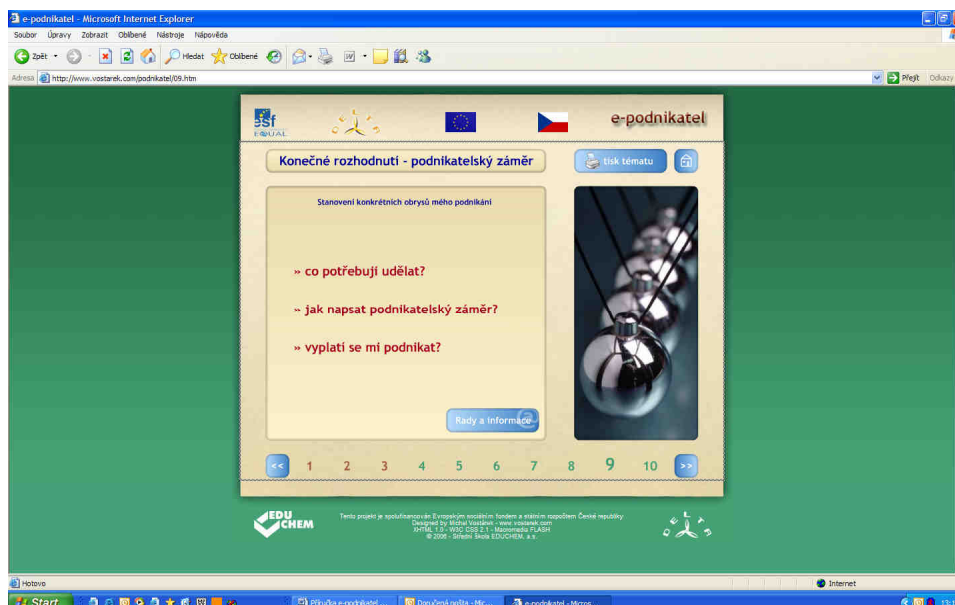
e-podnikatel - Microsoft Internet Explorer

Soubor Úpravy Zobrazit Oblíbené Nástroje Nápověda

Zpět Hledat Oblíbené

Adresa http://www.vostarek.com/podnikatel/09.htm

Přejít Odkazy

esf EQUAL

e-podnikatel

Konečné rozhodnutí - podnikatelský záměr

tisk tématu

Stanovení konkrétních obrysů mého podnikání

» co potřebuji udělat?

» jak napsat podnikatelský záměr?

» vyplatí se mi podnikat?

Rady a informace

<< 1 2 3 4 5 6 7 8 9 10 >>

EDU CHEM

Tento projekt je spolufinancován Evropským sociálním fondem a státním rozpočtem České republiky
Designed by Michal Vostárek - www.vostarek.com
XHTML 1.0 - W3C CSS 2.1 - Macromedia FLASH
© 2006 - Střední Škola EDUCHEM, a.s.

Hotovo

Internet

Start

Příručka e-podnikatel ...

Doručená pošta - Mic...

e-podnikatel - Micros...